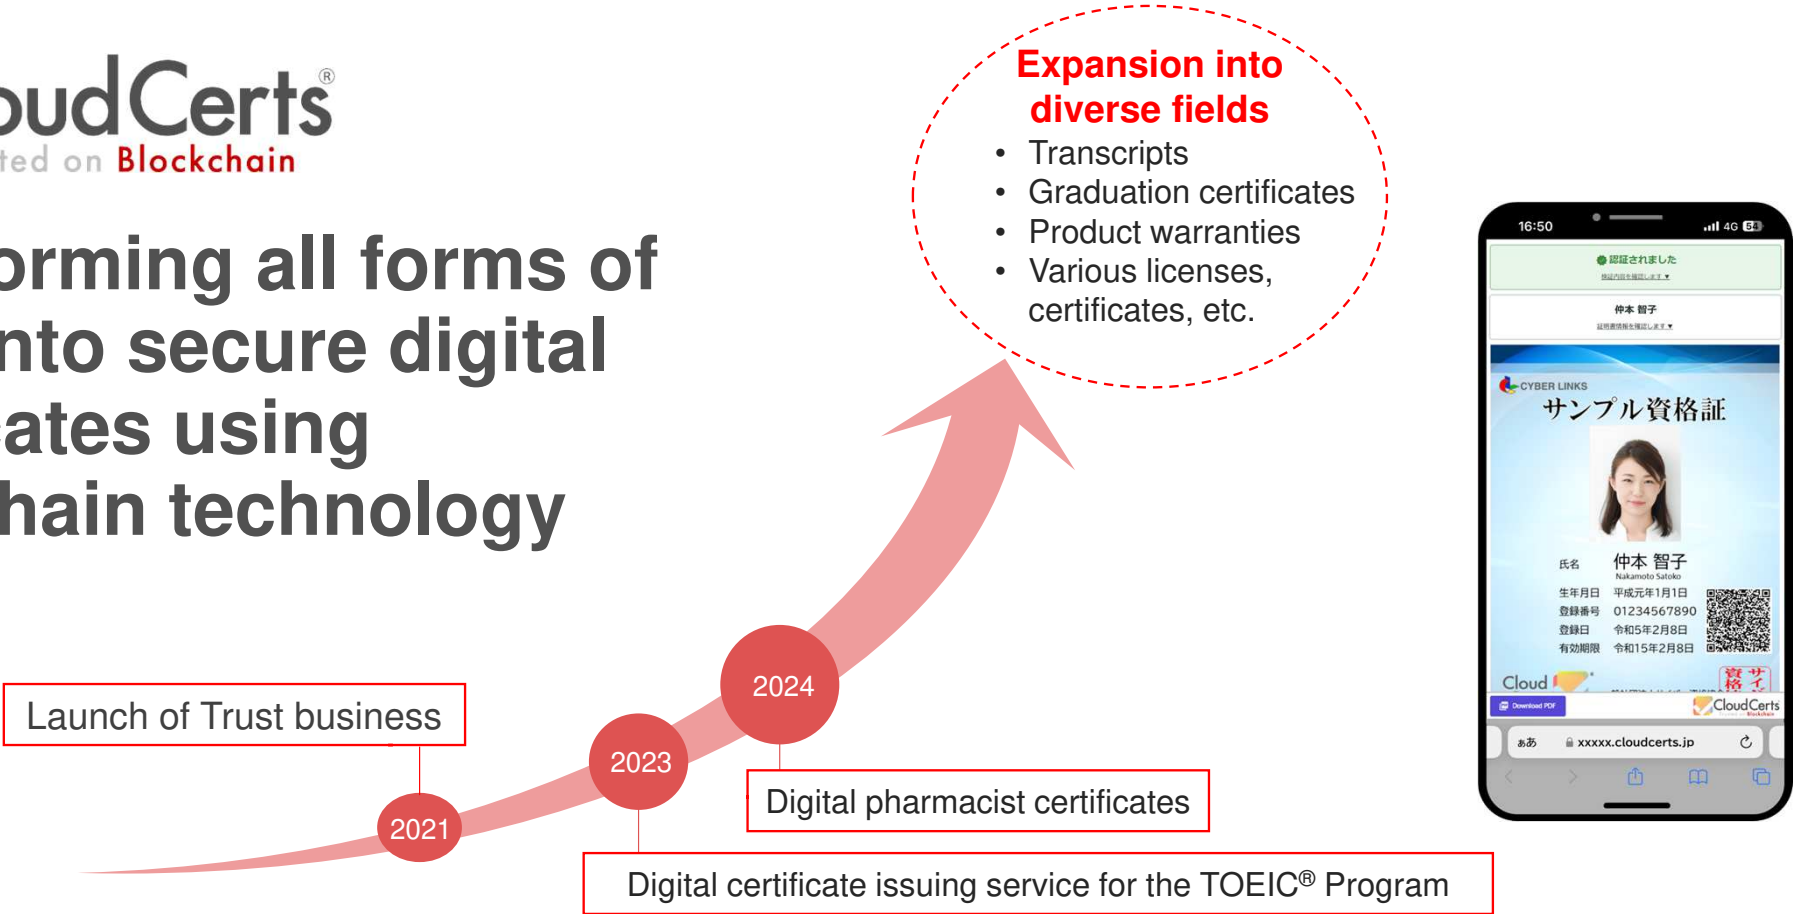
oudCerts®
ted on Blockchain

orming all forms of nto secure digital ates using hain technology

Expansion into diverse fields
• Transcripts
• Graduation certificates
• Product warranties
• Various licenses, certificates, etc.

16:50
4G 54
認証されました
検証内容を確認します ▼
仲本 智子
証明書情報を確認します ▼
CYBER LINKS
サンプル資格証
氏名 仲本 智子
Nakamoto Satoko
生年月日 平成元年1月1日
登録番号 01234567890
登録日 令和5年2月8日
有効期限 令和15年2月8日
Cloud
資格 サン
Download PDF
CloudCerts
あぁ xxxxx.cloudcerts.jp

Launch of Trust business
2021
2023
2024
Digital pharmacist certificates
Digital certificate issuing service for the TOEIC® Program